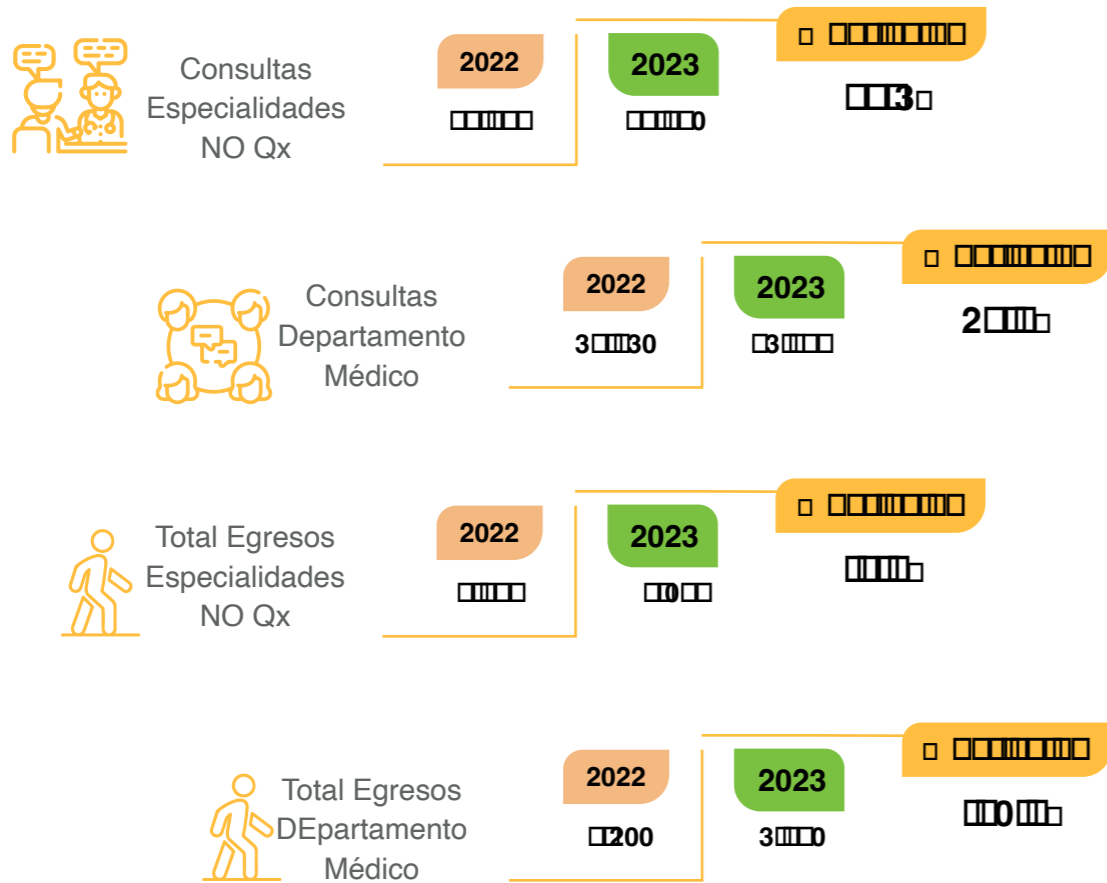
Consultas Especialidades NO Qx

2022
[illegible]

2023
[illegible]0

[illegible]
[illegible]3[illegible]

Consultas Departamento Médico

2022
3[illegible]30

2023
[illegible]3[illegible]

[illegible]
2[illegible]

Total Egresos Especialidades NO Qx

2022
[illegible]

2023
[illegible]0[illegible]

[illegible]
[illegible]

Total Egresos DEpartamento Médico

2022
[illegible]200

2023
3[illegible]0

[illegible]
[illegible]0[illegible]